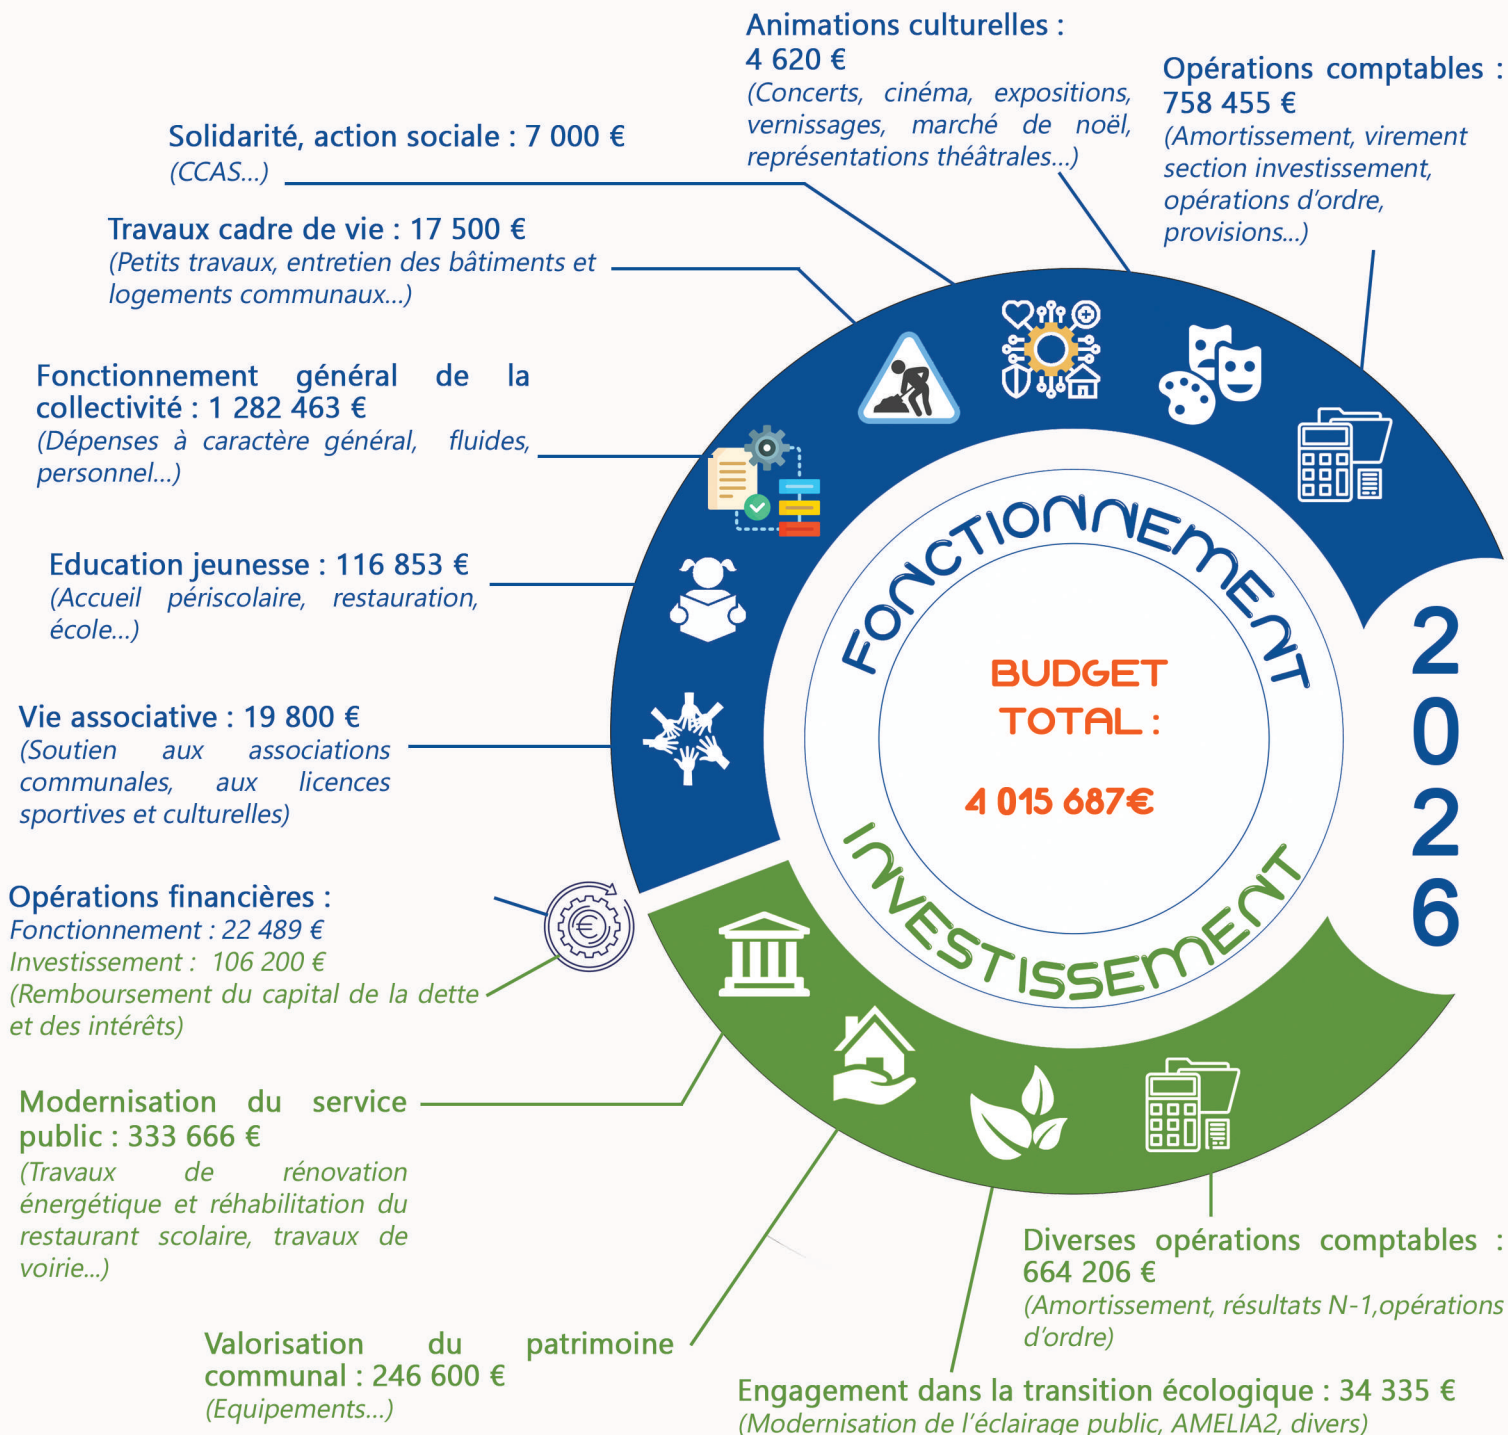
Animations culturelles : 4 620 €
(Concerts, cinéma, expositions, vernissages, marché de noël, représentations théâtrales...)

Opérations comptables : 758 455 €
(Amortissement, virement section investissement, opérations d'ordre, provisions...)

Solidarité, action sociale : 7 000 €
(CCAS...)

Travaux cadre de vie : 17 500 €
(Petits travaux, entretien des bâtiments et logements communaux...)

Fonctionnement général de la collectivité : 1 282 463 €
(Dépenses à caractère général, fluides, personnel...)

Education jeunesse : 116 853 €
(Accueil périscolaire, restauration, école...)

Vie associative : 19 800 €
(Soutien aux associations communales, aux licences sportives et culturelles)

Opérations financières :
Fonctionnement : 22 489 €
Investissement : 106 200 €
(Remboursement du capital de la dette et des intérêts)

Modernisation du service public : 333 666 €
(Travaux de rénovation énergétique et réhabilitation du restaurant scolaire, travaux de voirie...)

Valorisation du patrimoine communal : 246 600 €
(Equipements...)

FONCTIONNEMENT

BUDGET TOTAL :

4 015 687€

INVESTISSEMENT

2026

Diverses opérations comptables : 664 206 €
(Amortissement, résultats N-1,opérations d'ordre)

Engagement dans la transition écologique : 34 335 €
(Modernisation de l'éclairage public, AMELIA2, divers)